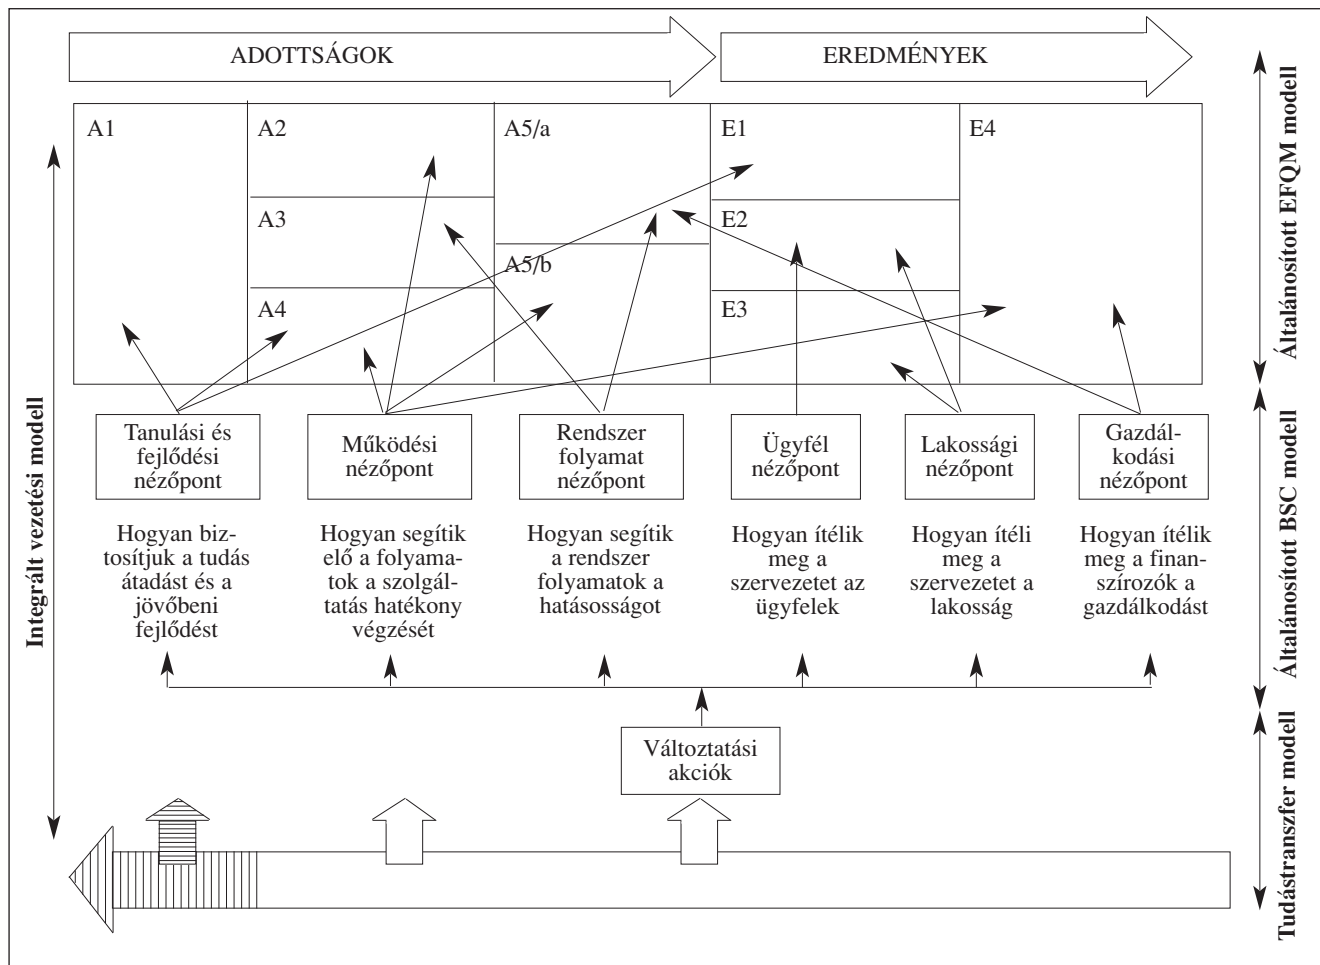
ADOTTSÁGOK

EREDMÉNYEK

A1

A2

A3

A4

A5/a

A5/b

E1

E2

E3

E4

Általánosított EFQM modell

Integrált vezetési modell

Tanulási és fejlődési nézőpont

Működési nézőpont

Rendszer folyamat nézőpont

Ügyfél nézőpont

Lakossági nézőpont

Gazdálkodási nézőpont

Általánosított BSC modell

Hogyan biztosítjuk a tudás átadást és a jövőbeni fejlődést

Hogyan segítik elő a folyamatok a szolgáltatás hatékony végzését

Hogyan segítik a rendszer folyamatok a hatásosságot

Hogyan ítélik meg a szervezetet az ügyfelek

Hogyan ítéli meg a szervezetet a lakosság

Hogyan ítélik meg a finanszírozók a gazdálkodást

Változtatási akciók

Tudástranszfer modell